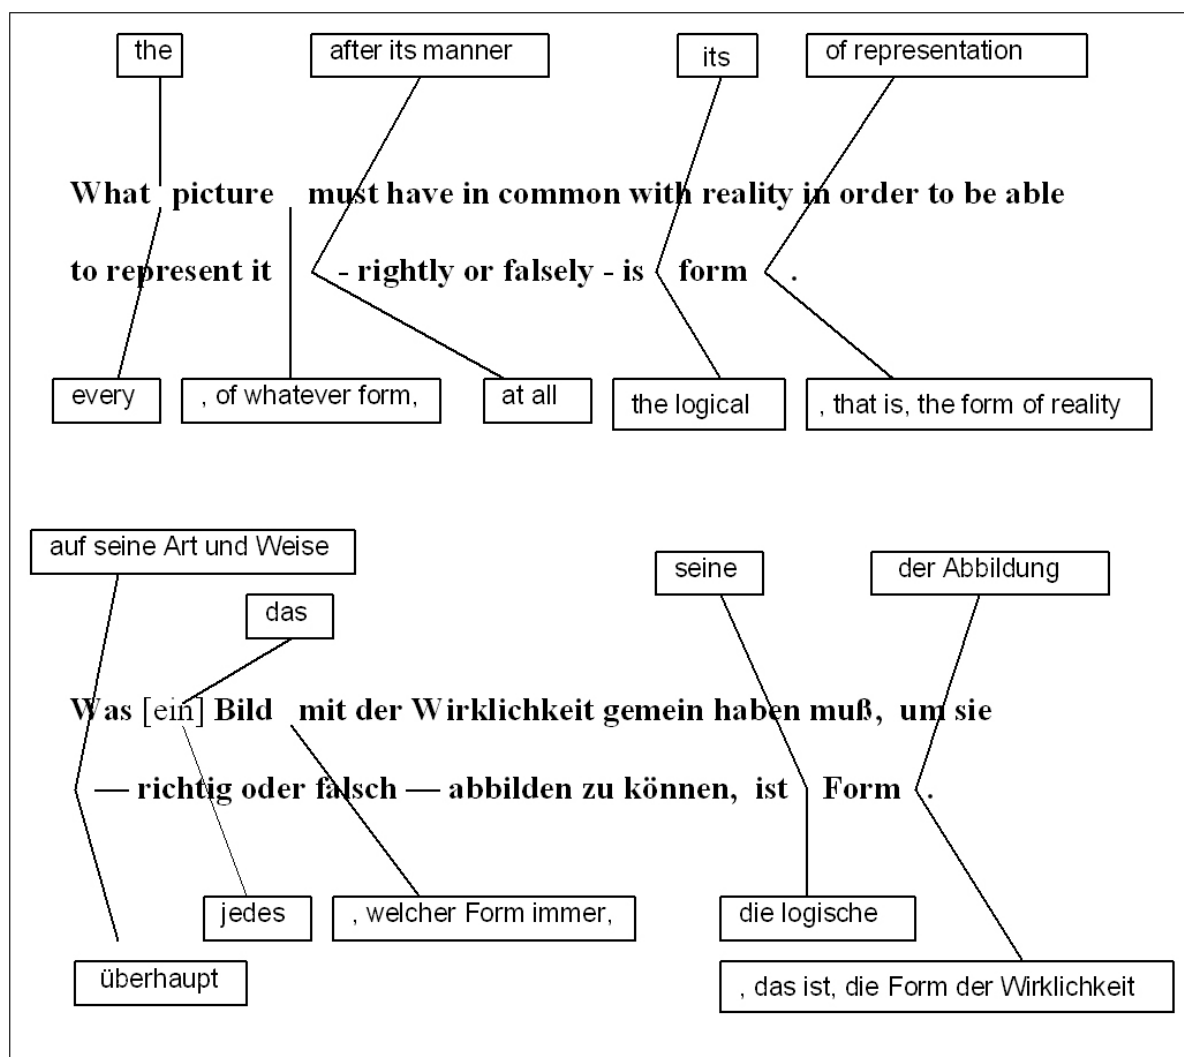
the

after its manner

its

of representation

What picture must have in common with reality in order to be able

to represent it - rightly or falsely - is form .

every

, of whatever form,

at all

the logical

, that is, the form of reality

auf seine Art und Weise

seine

der Abbildung

das

Was [ein] Bild mit der Wirklichkeit gemein haben muß, um sie

— richtig oder falsch — abbilden zu können, ist Form .

jedes

, welcher Form immer,

die logische

überhaupt

, das ist, die Form der Wirklichkeit